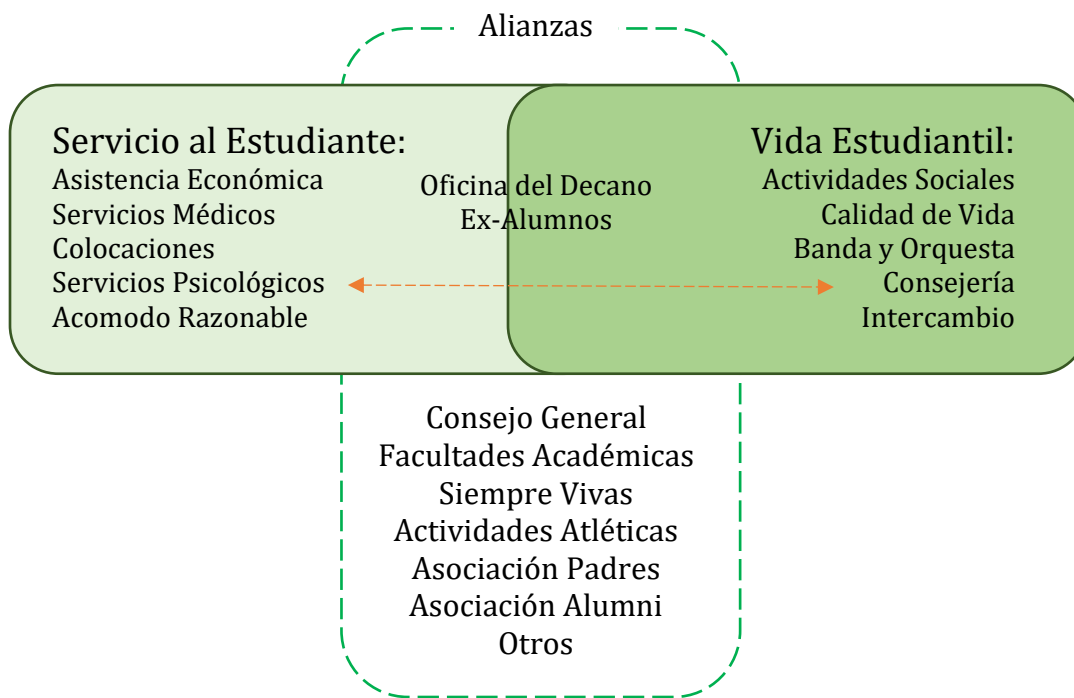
Alianzas

Servicio al Estudiante:
Asistencia Económica
Servicios Médicos
Colocaciones
Servicios Psicológicos
Acomodo Razonable

Oficina del Decano
Ex-Alumnos

Vida Estudiantil:
Actividades Sociales
Calidad de Vida
Banda y Orquesta
Consejería
Intercambio

Consejo General
Facultades Académicas
Siempre Vivas
Actividades Atléticas
Asociación Padres
Asociación Alumni
Otros